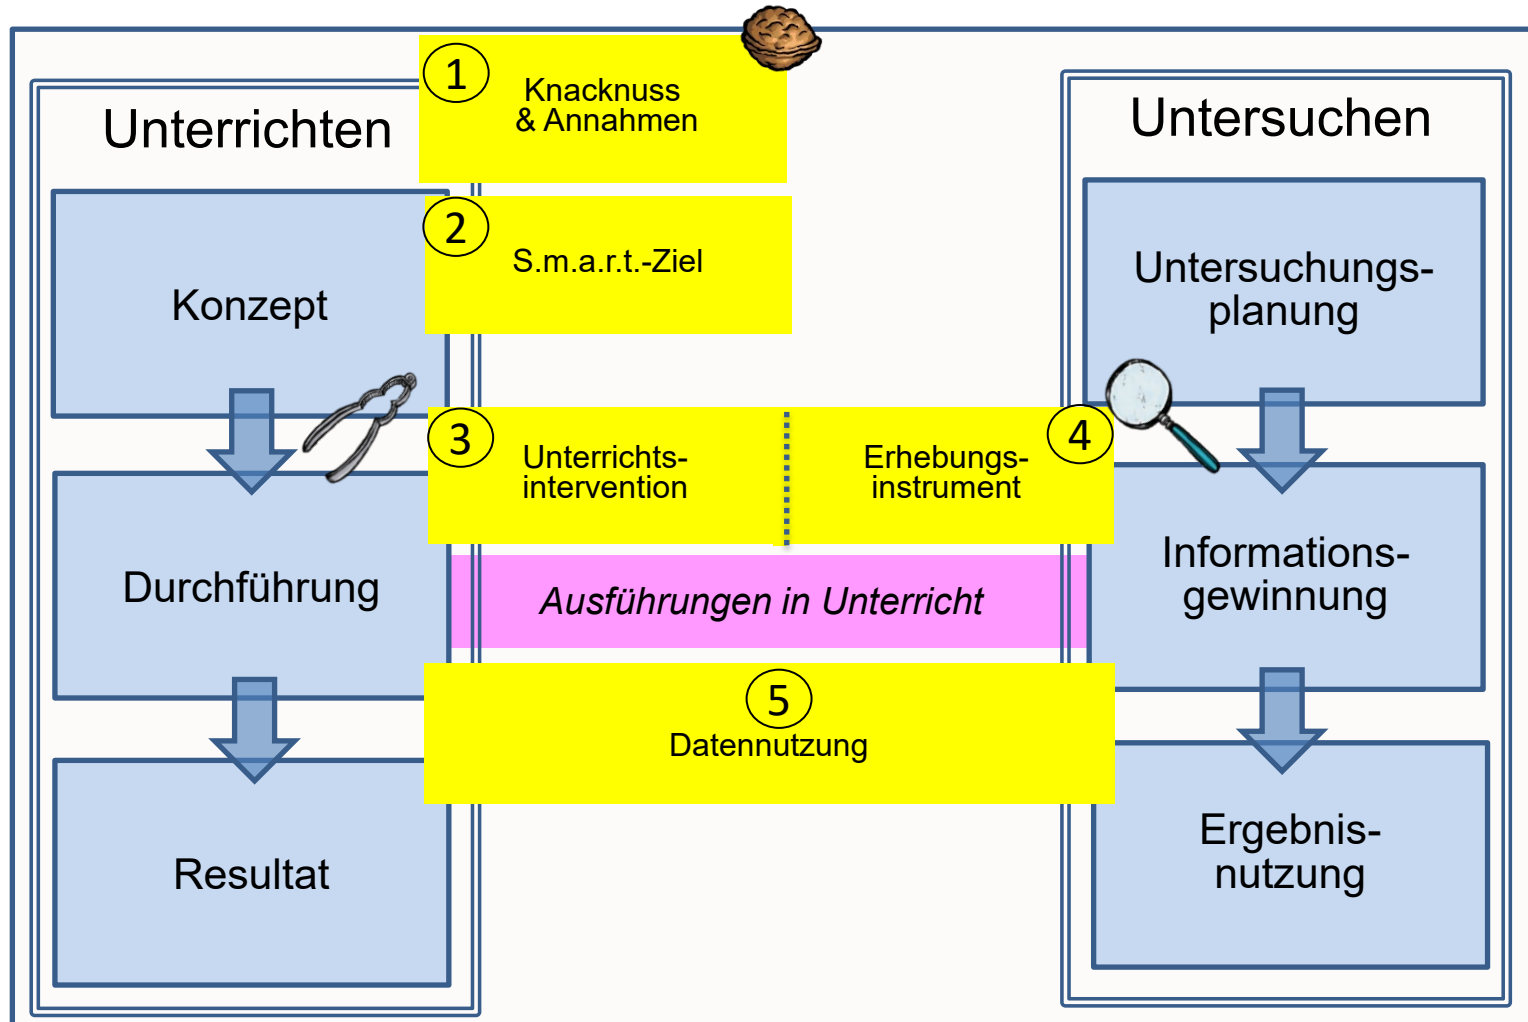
Unterrichten

1
Knacknuss
& Annahmen

Untersuchen

Konzept

2
S.m.a.r.t.-Ziel

Untersuchungsplanung

3
Unterrichtsintervention

Erhebungsinstrument
4

Durchführung

Ausführungen in Unterricht

Informationsgewinnung

5
Datennutzung

Resultat

Ergebnisnutzung